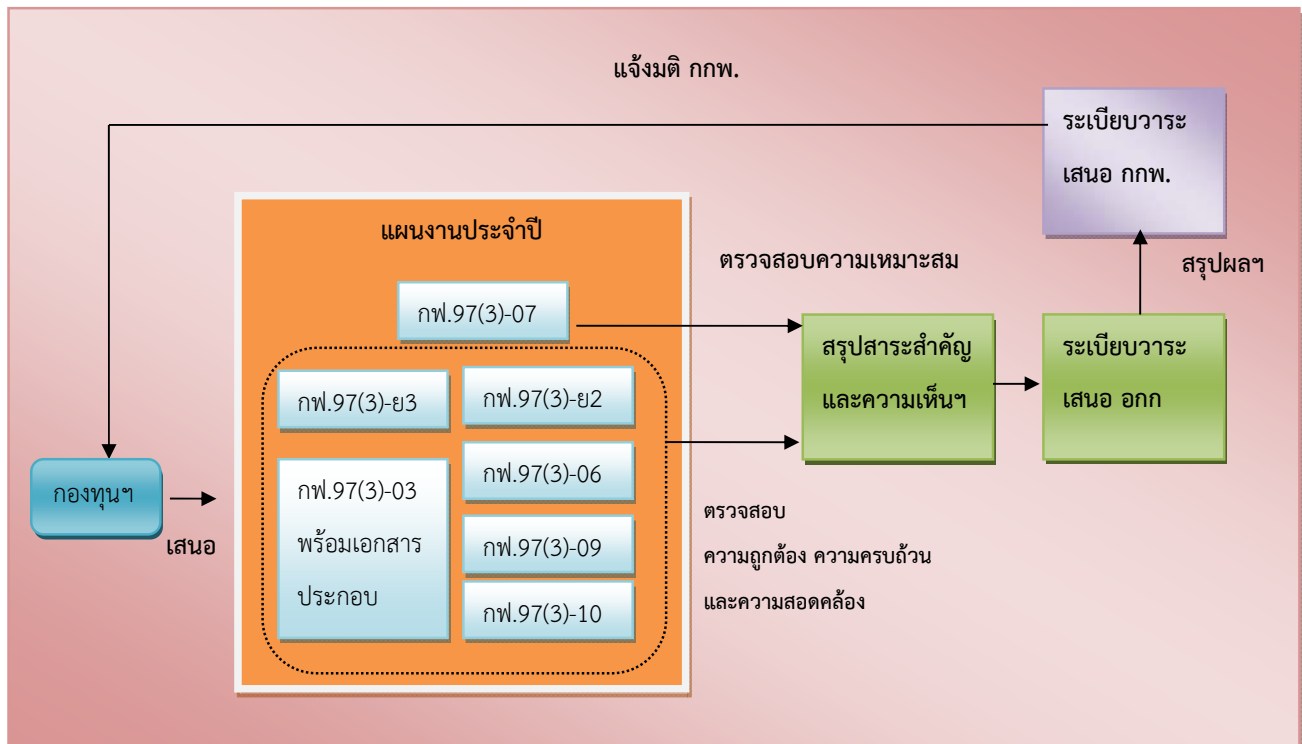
แจ้งมติ กกพ.

ระเบียบวาระ

เสนอ กกพ.

แผนงานประจำปี

ตรวจสอบความเหมาะสม

สรุปผลฯ

กฟ.97(3)-07

สรุปสาระสำคัญ

และความเห็นฯ

ระเบียบวาระ

เสนอ อกก

กฟ.97(3)-ย3

กฟ.97(3)-ย2

กองทุนฯ

เสนอ

กฟ.97(3)-03

พร้อมเอกสาร

ประกอบ

กฟ.97(3)-06

กฟ.97(3)-09

กฟ.97(3)-10

ตรวจสอบ

ความถูกต้อง ความครบถ้วน

และความสอดคล้อง